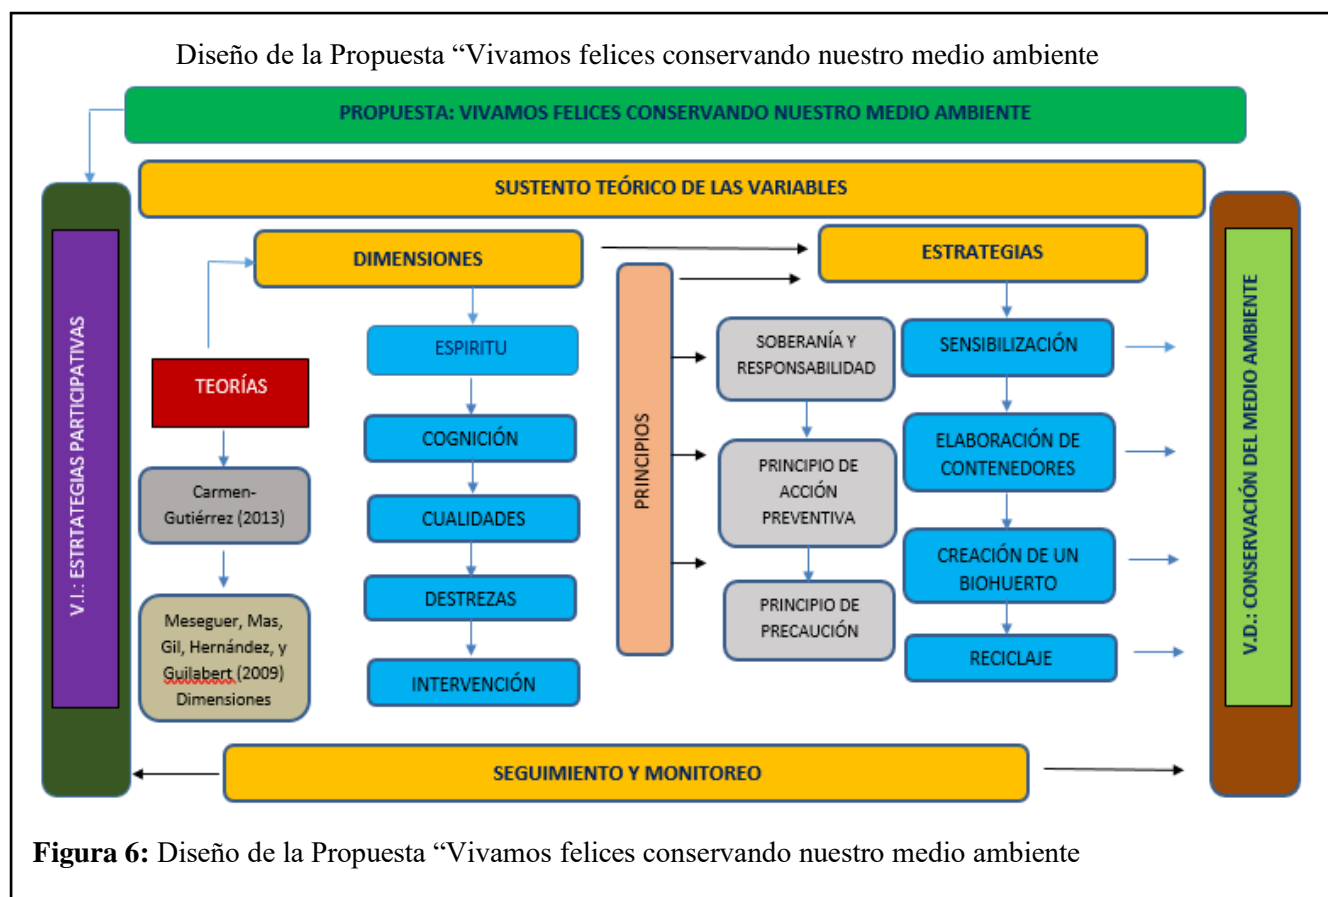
Diseño de la Propuesta “Vivamos felices conservando nuestro medio ambiente

PROPUESTA: VIVAMOS FELICES CONSERVANDO NUESTRO MEDIO AMBIENTE

SUSTENTO TEÓRICO DE LAS VARIABLES

V.I.: ESTRTATEGIAS PARTICIPATIVAS

DIMENSIONES

TEORÍAS

Carmen-Gutiérrez (2013)

Meseguer, Mas, Gil, Hernández, y Guilabert (2009) Dimensiones

ESPIRITU

COGNICIÓN

CUALIDADES

DESTREZAS

INTERVENCIÓN

PRINCIPIOS

ESTRATEGIAS

SOBERANÍA Y RESPONSABILIDAD

PRINCIPIO DE ACCIÓN PREVENTIVA

PRINCIPIO DE PRECAUCIÓN

SENSIBILIZACIÓN

ELABORACIÓN DE CONTENEDORES

CREACIÓN DE UN BIOHUERTO

RECICLAJE

V.D.: CONSERVACIÓN DEL MEDIO AMBIENTE

SEGUIMIENTO Y MONITOREO

**Figura 6:** Diseño de la Propuesta “Vivamos felices conservando nuestro medio ambiente